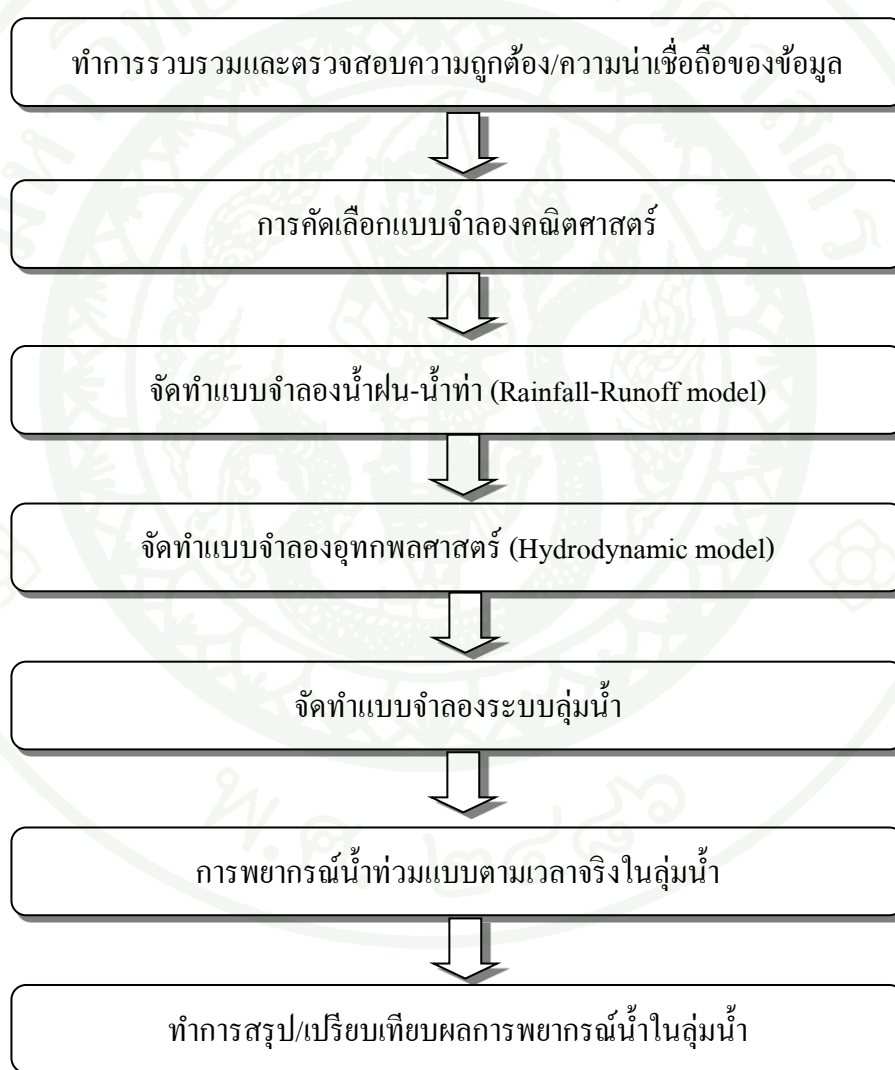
ทำการรวบรวมและตรวจสอบความถูกต้อง/ความน่าเชื่อถือของข้อมูล

การคัดเลือกแบบจำลองคณิตศาสตร์

จัดทำแบบจำลองน้ำฝน-น้ำท่า (Rainfall-Runoff model)

จัดทำแบบจำลองอุทกพลศาสตร์ (Hydrodynamic model)

จัดทำแบบจำลองระบบลุ่มน้ำ

การพยากรณ์น้ำท่วมแบบตามเวลาจริงในลุ่มน้ำ

ทำการสรุป/เปรียบเทียบผลการพยากรณ์น้ำในลุ่มน้ำ